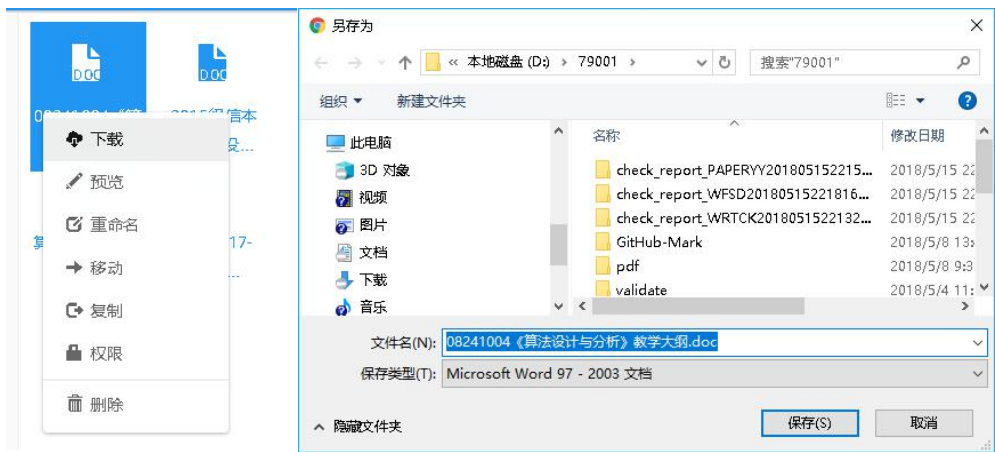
DOC

DOC

0824100.4《算

2015级信本 设...

下载

预览

重命名

移动

复制

权限

删除

算

17-

...

另存为

« 本地磁盘 (D:) › 79001 ›

搜索"79001"

组织 ▾

新建文件夹

此电脑

3D 对象

视频

图片

文档

下载

音乐

| 名称 | 修改日期 |
|---|---|
| check_report_PAPERYY201805152215... | 2018/5/15 22 |
| check_report_WFSD20180515221816... | 2018/5/15 22 |
| check_report_WRTCK2018051522132... | 2018/5/15 22 |
| GitHub-Mark | 2018/5/8 13 |
| pdf | 2018/5/8 9:3 |
| validate | 2018/5/4 11: |

文件名(N): 08241004《算法设计与分析》教学大纲.doc

保存类型(T): Microsoft Word 97 - 2003 文档

隐藏文件夹

保存(S)

取消